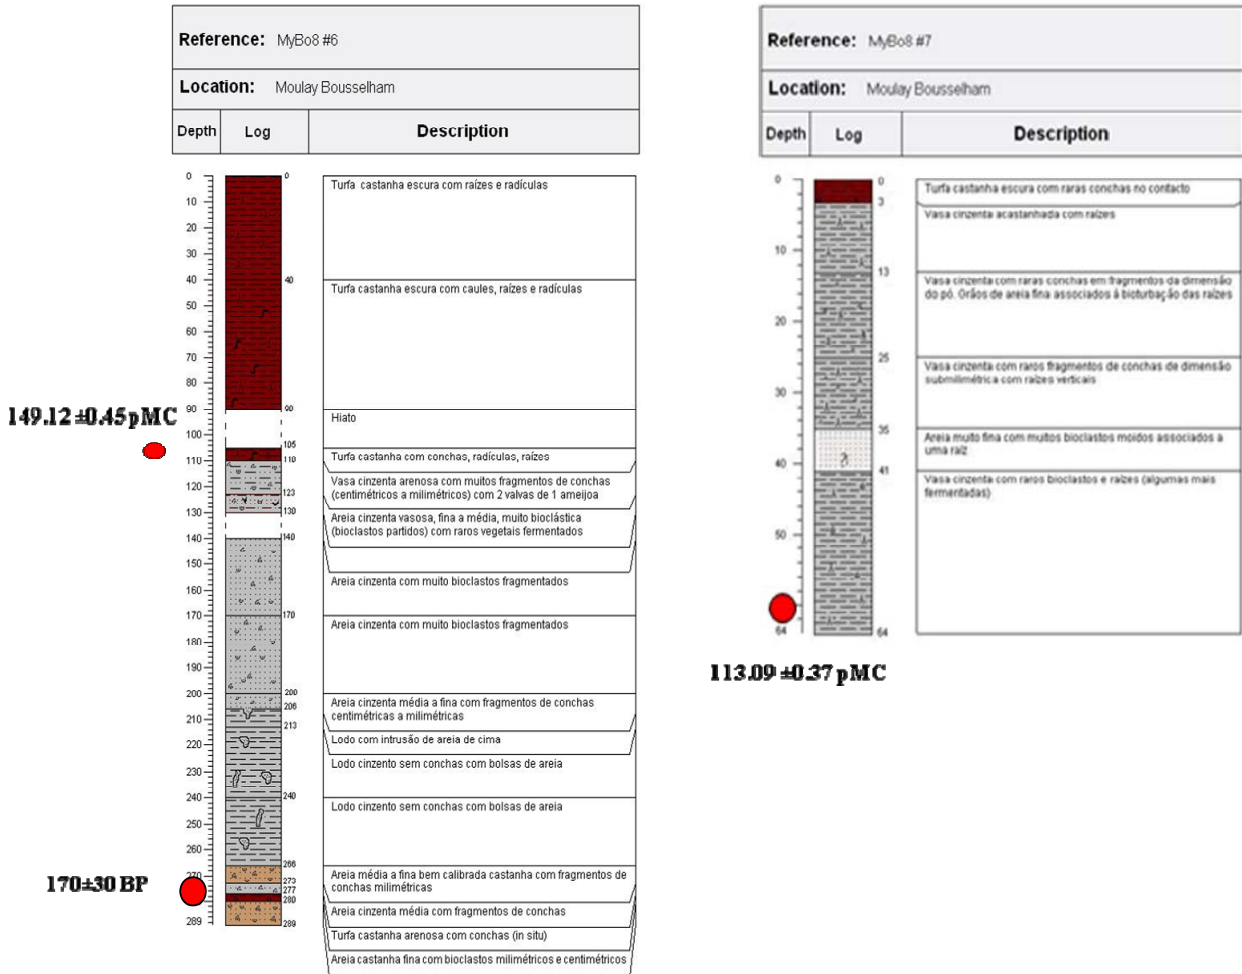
| Reference: | MyBo8 #6 | |
|---|---|---|
| Location: | Moulay Bousselham | |
| Depth | Log | Description |

0 10 20 30 40 50 60 70 80 90 100 110 120 130 140 150 160 170 180 190 200 210 220 230 240 250 260 270 289

0 40 90 105 110 123 130 140 170 200 206 213 240 266 273 277 280 289

Turfa castanha escura com raízes e radículas

Turfa castanha escura com caules, raízes e radículas

Hiato

Turfa castanha com conchas, radículas, raízes

Vasa cinzenta arenosa com muitos fragmentos de conchas (centimétricos a milimétricos) com 2 valvas de 1 ameijoa

Areia cinzenta vasosa, fina a média, muito bioclástica (bioclastos partidos) com raros vegetais fermentados

Areia cinzenta com muito bioclastos fragmentados

Areia cinzenta com muito bioclastos fragmentados

Areia cinzenta média a fina com fragmentos de conchas centimétricas a milimétricas

Lodo com intrusão de areia de cima

Lodo cinzento sem conchas com bolsas de areia

Lodo cinzento sem conchas com bolsas de areia

Areia média a fina bem calibrada castanha com fragmentos de conchas milimétricas

Areia cinzenta média com fragmentos de conchas

Turfa castanha arenosa com conchas (in situ)

Areia castanha fina com bioclastos milimétricos e centimétricos

149.12 ±0.45 pMC

170±30 BP

| Reference: | MyBo8 #7 | |
|---|---|---|
| Location: | Moulay Bousselham | |
| Depth | Log | Description |

0 10 20 30 40 50 64

0 3 13 25 35 41 64

?

Turfa castanha escura com raras conchas no contacto

Vasa cinzenta acastanhada com raízes

Vasa cinzenta com raras conchas em fragmentos da dimensão do pó. Grãos de areia fina associados à bioturbação das raízes

Vasa cinzenta com raros fragmentos de conchas de dimensão submilimétrica com raízes verticais

Areia muito fina com muitos bioclastos moídos associados a uma raiz

Vasa cinzenta com raros bioclastos e raízes (algumas mais fermentadas)

113.09 ±0.37 pMC